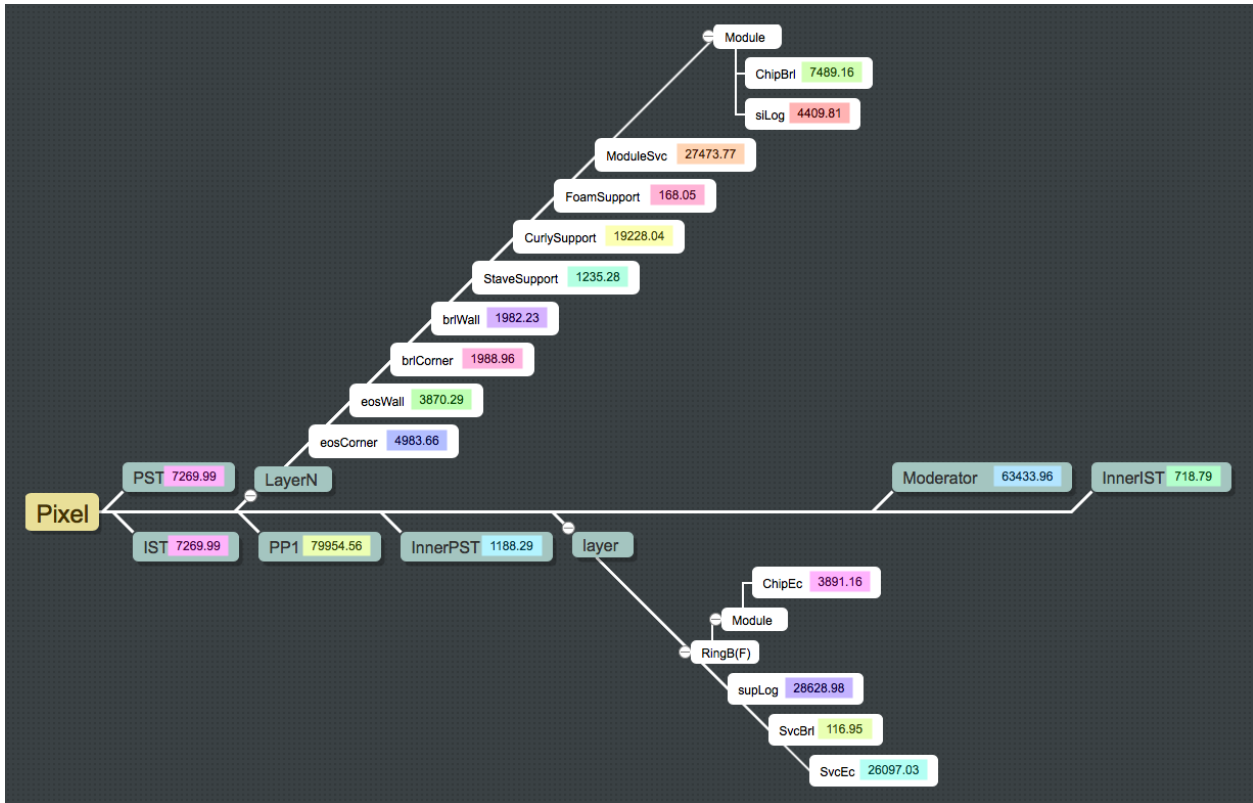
Module
ChipBrl 7489.16
siLog 4409.81
ModuleSvc 27473.77
FoamSupport 168.05
CurlySupport 19228.04
StaveSupport 1235.28
brlWall 1982.23
brlCorner 1988.96
eosWall 3870.29
eosCorner 4983.66
PST 7269.99
LayerN
Moderator 63433.96
InnerIST 718.79
Pixel
IST 7269.99
PP1 79954.56
InnerPST 1188.29
layer
ChipEc 3891.16
Module
RingB(F)
supLog 28628.98
SvcBrl 116.95
SvcEc 26097.03